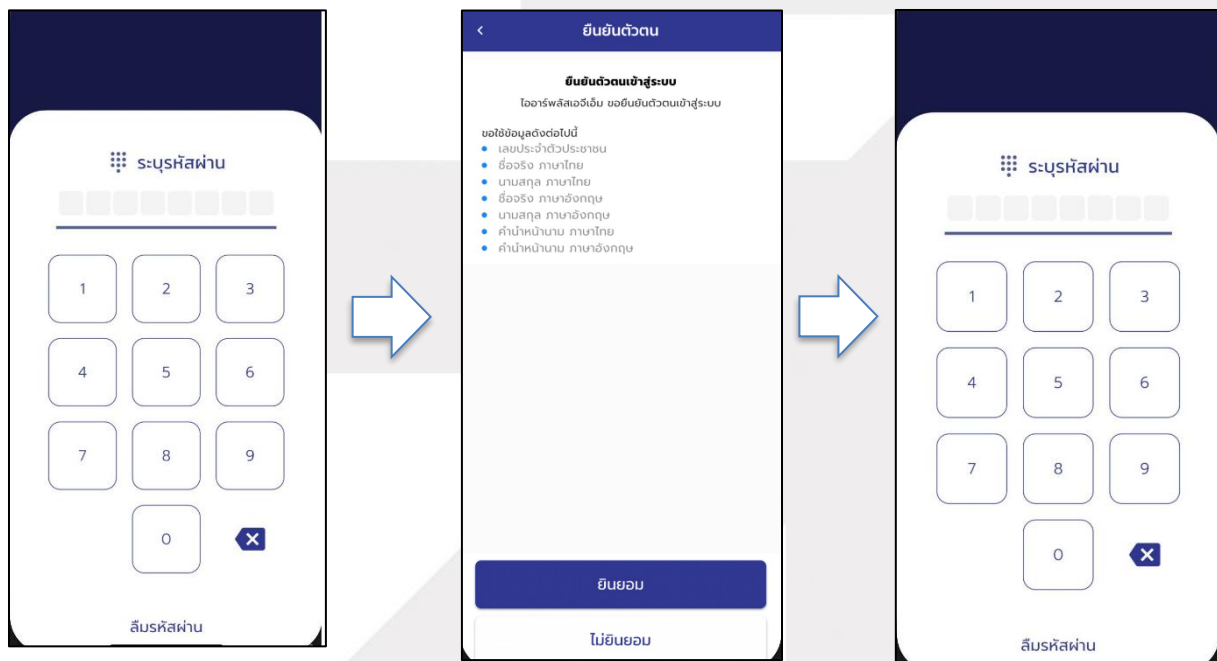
ระบุรหัสผ่าน

1 2 3
4 5 6
7 8 9
0

ลืมรหัสผ่าน

ยืนยันตัวตน

ยืนยันตัวตนเข้าสู่ระบบ
ไออาร์พลัสเอจีเอ็ม ขอยืนยันตัวตนเข้าสู่ระบบ

ขอใช้ข้อมูลดังต่อไปนี้
- เลขประจำตัวประชาชน
- ชื่อจริง ภาษาไทย
- นามสกุล ภาษาไทย
- ชื่อจริง ภาษาอังกฤษ
- นามสกุล ภาษาอังกฤษ
- คำนำหน้านาม ภาษาไทย
- คำนำหน้านาม ภาษาอังกฤษ

ยินยอม
ไม่ยินยอม

ระบุรหัสผ่าน

1 2 3
4 5 6
7 8 9
0

ลืมรหัสผ่าน